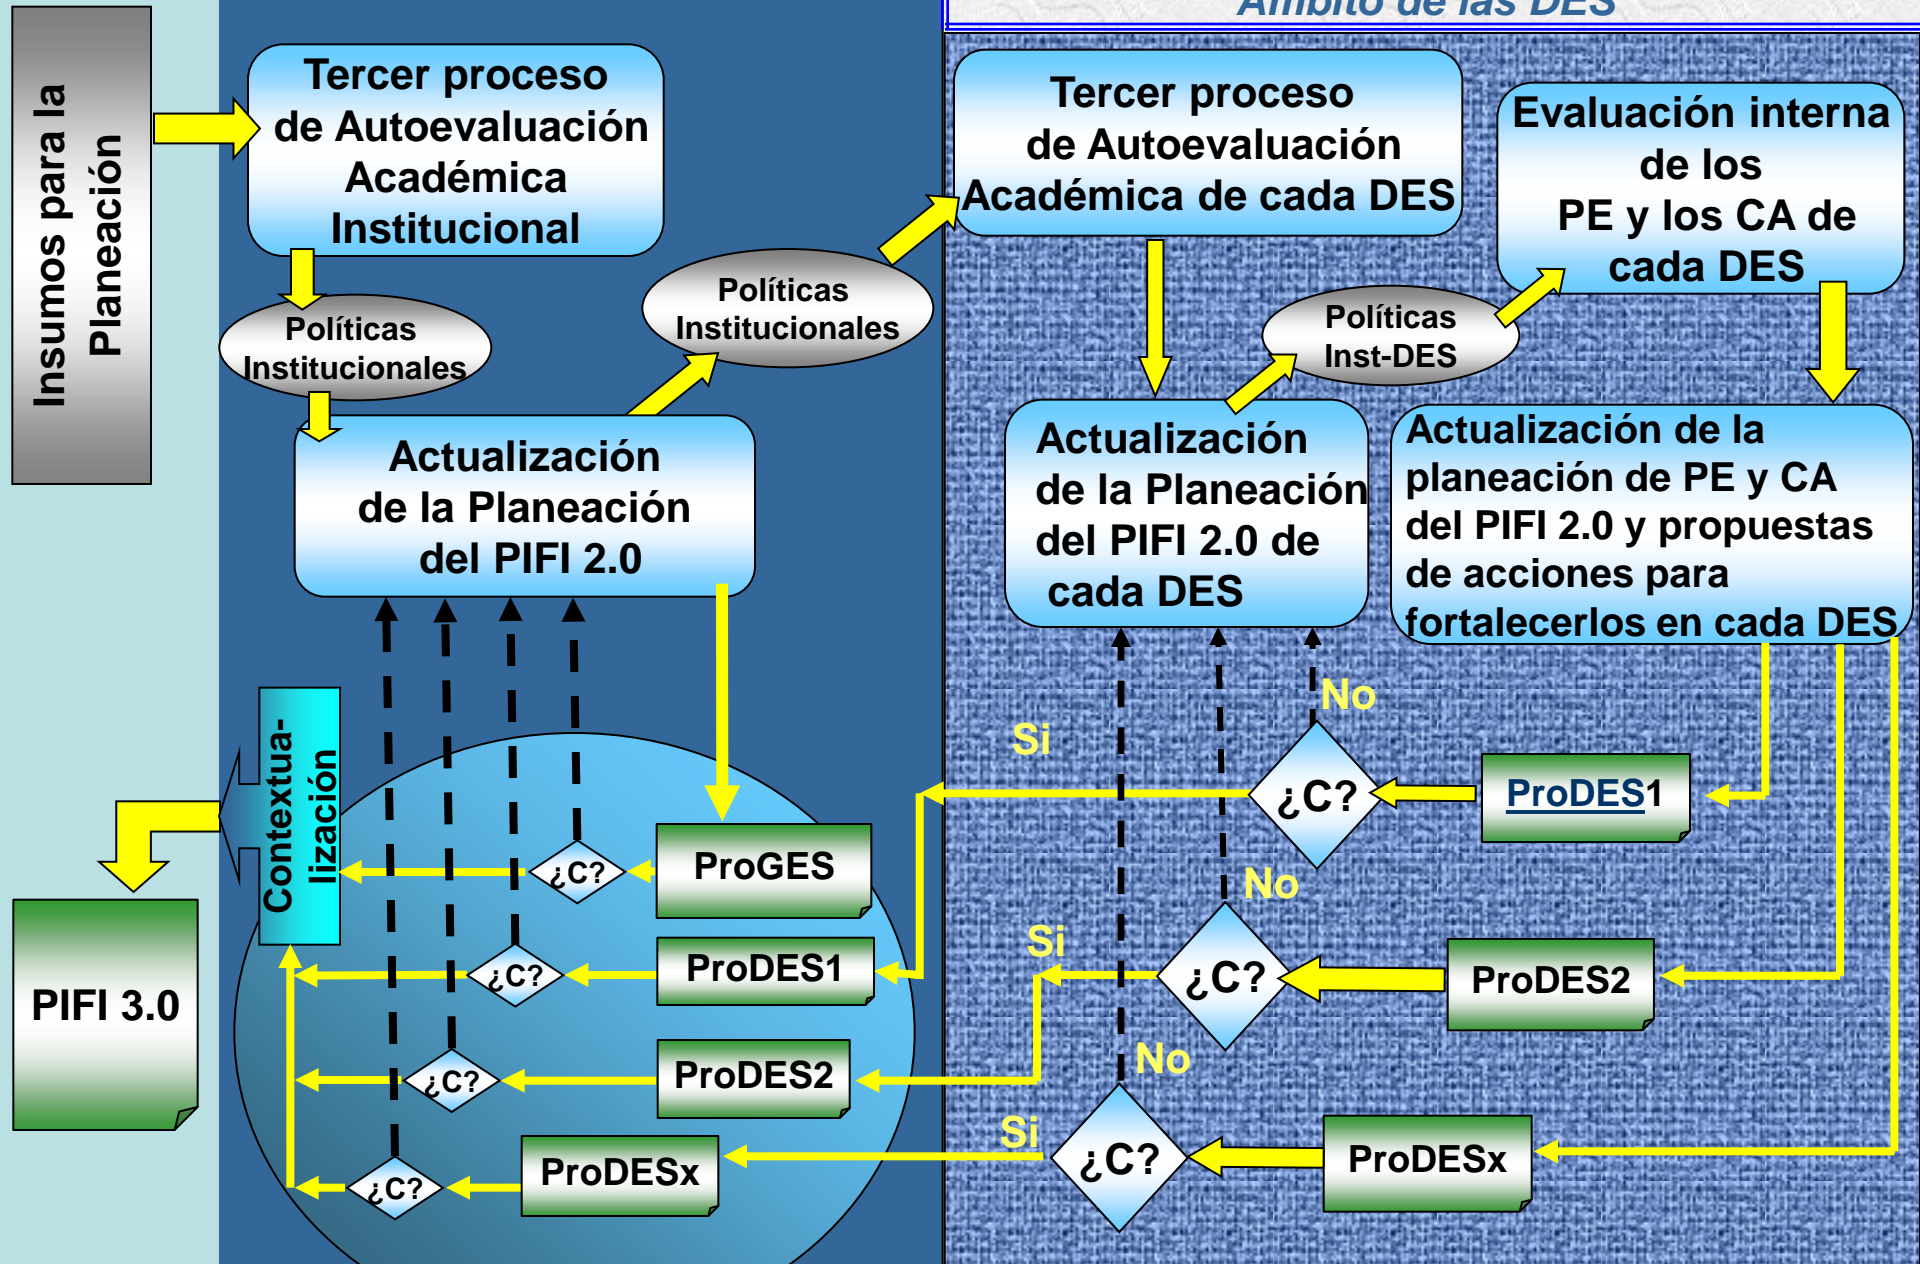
Ámbito de las DES

Insumos para la Planeación

Tercer proceso de Autoevaluación Académica Institucional

Políticas Institucionales

Políticas Institucionales

Actualización de la Planeación del PIFI 2.0

Tercer proceso de Autoevaluación Académica de cada DES

Evaluación interna de los PE y los CA de cada DES

Políticas Inst-DES

Actualización de la Planeación del PIFI 2.0 de cada DES

Actualización de la planeación de PE y CA del PIFI 2.0 y propuestas de acciones para fortalecerlos en cada DES

No

Si

¿C?

ProDES1

Contextua-lización

¿C?

ProGES

No

Si

¿C?

ProDES2

¿C?

ProDES1

PIFI 3.0

¿C?

ProDES2

No

Si

¿C?

ProDESx

¿C?

ProDESx